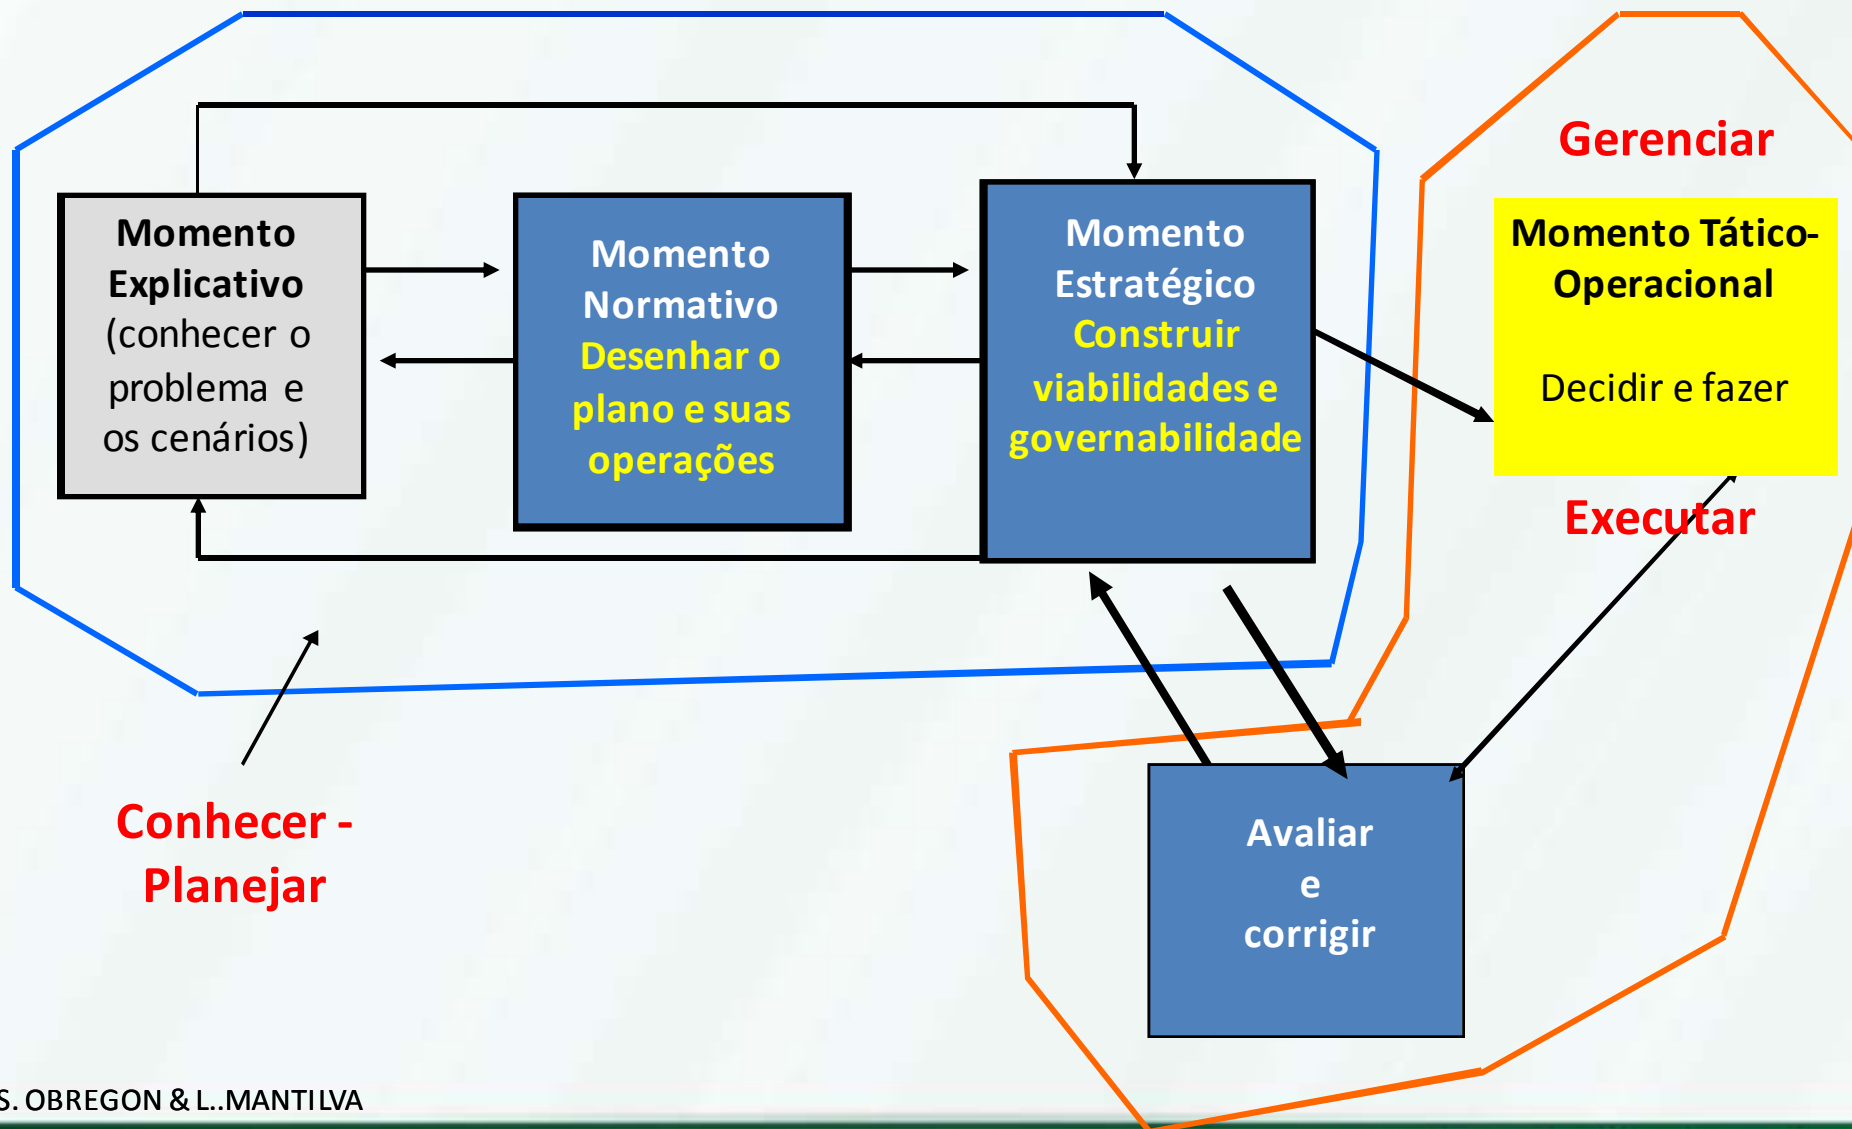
Gerenciar

Momento Explicativo (conhecer o problema e os cenários)

Momento Normativo Desenhar o plano e suas operações

Momento Estratégico Construir viabilidades e governabilidade

Momento Tático-Operacional

Decidir e fazer

Executar

Conhecer - Planejar

Avaliar e corrigir

S. OBREGON & L..MANTILVA